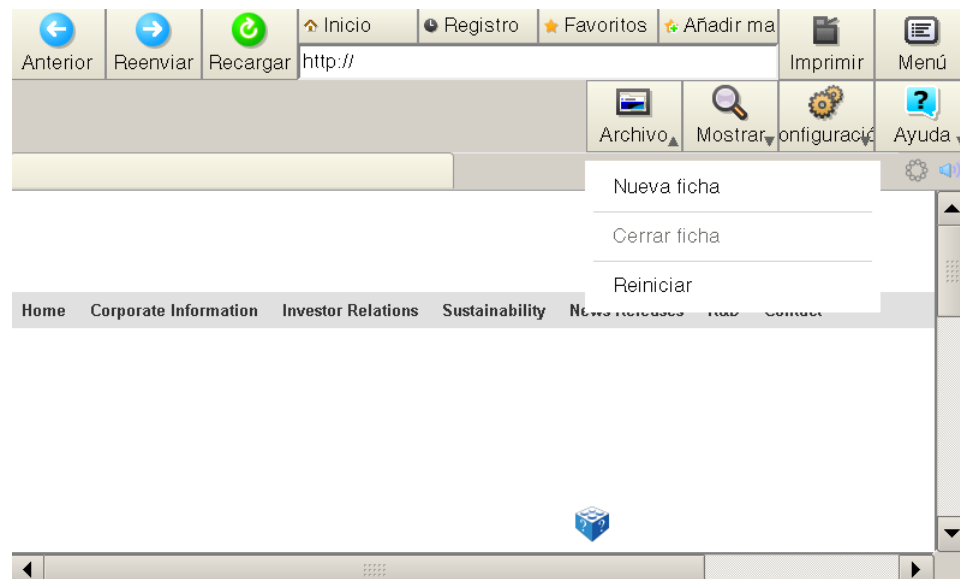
Anterior Reenviar Recargar

Inicio Registro Favoritos Añadir ma

http://

Imprimir Menú

Archivo Mostrar onfiguració Ayuda

Nueva ficha

Cerrar ficha

Reiniciar

Home Corporate Information Investor Relations Sustainability N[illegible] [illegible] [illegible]